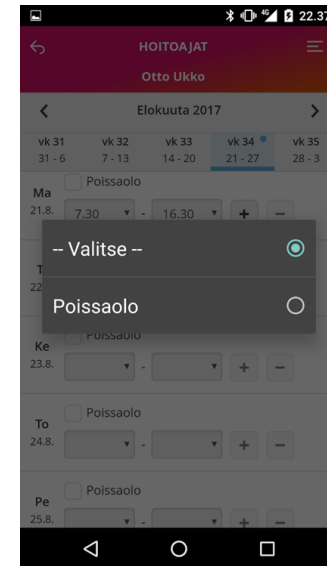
22.37

HOITOAJAT

Otto Ukko

Elokuuta 2017

vk 31
31 - 6

vk 32
7 - 13

vk 33
14 - 20

vk 34
21 - 27

vk 35
28 - 3

Ma
21.8.

Poissaolo

7.30

16.30

+

−

-- Valitse --

Poissaolo

T
22

Poissaolo

Ke
23.8.

+

−

To
24.8.

Poissaolo

+

−

Pe
25.8.

Poissaolo

+

−